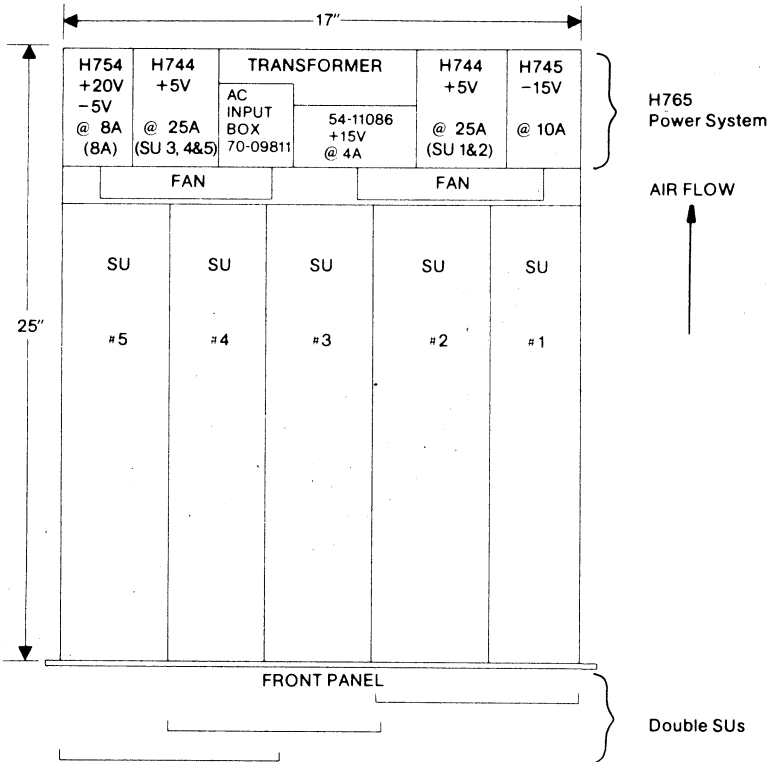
17"

25"

H754
+20V
−5V
@ 8A
(8A)

H744
+5V
@ 25A
(SU 3, 4&5)

TRANSFORMER

AC
INPUT
BOX
70-09811

54-11086
+15V
@ 4A

H744
+5V
@ 25A
(SU 1&2)

H745
−15V
@ 10A

H765
Power System

FAN

FAN

AIR FLOW

SU
#5

SU
#4

SU
#3

SU
#2

SU
#1

FRONT PANEL

Double SUs